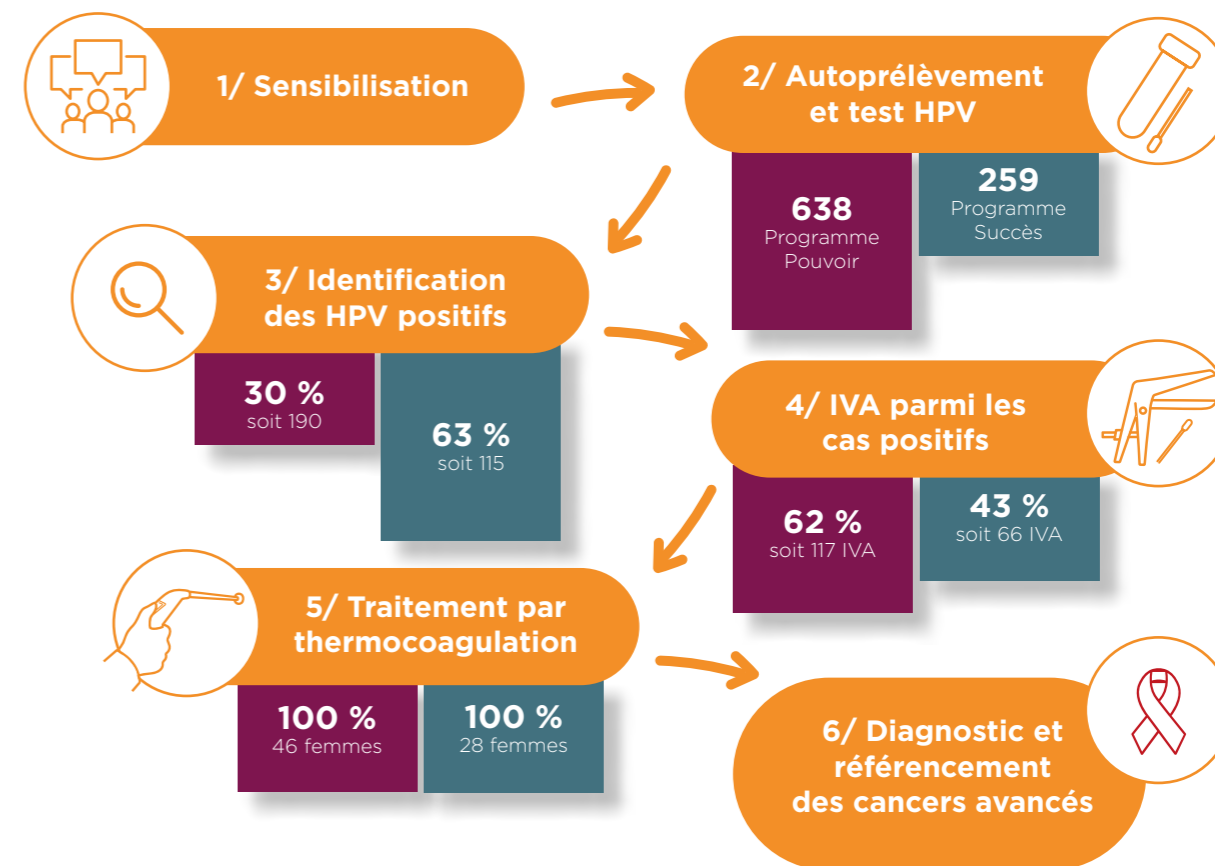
1/ Sensibilisation

2/ Autoprélèvement et test HPV

638
Programme Pouvoir

259
Programme Succès

3/ Identification des HPV positifs

30 %
soit 190

63 %
soit 115

4/ IVA parmi les cas positifs

62 %
soit 117 IVA

43 %
soit 66 IVA

5/ Traitement par thermocoagulation

100 %
46 femmes

100 %
28 femmes

6/ Diagnostic et référencement des cancers avancés